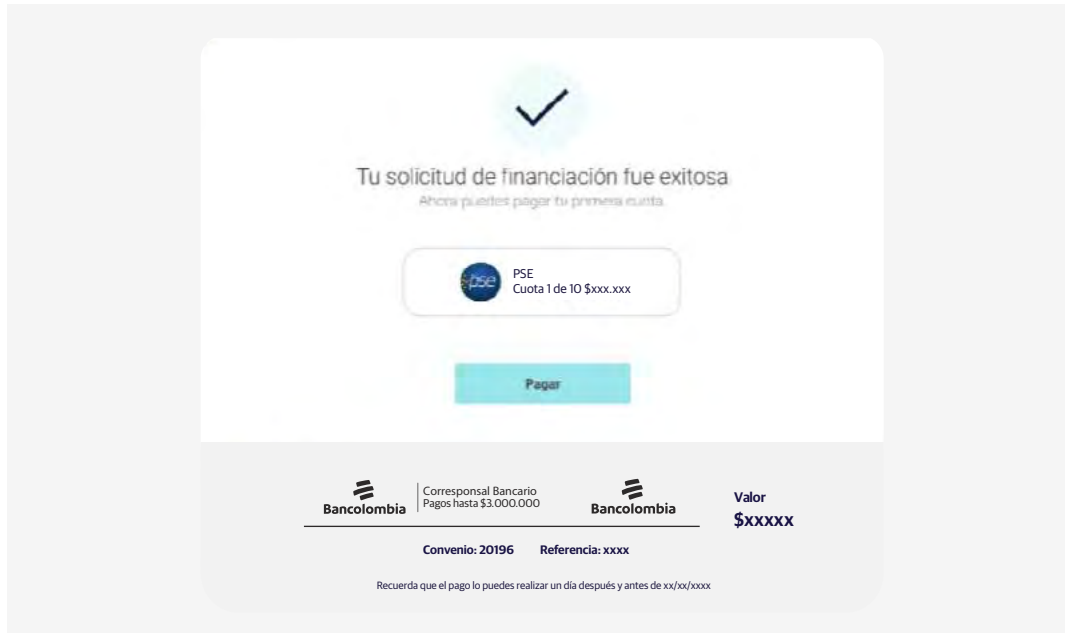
Tu solicitud de financiación fue exitosa

Ahora puedes pagar tu primera cuota.

pse

PSE
Cuota 1 de 10 $xxx.xxx

Pagar

Bancolombia

Corresponsal Bancario
Pagos hasta $3.000.000

Bancolombia

Valor
$xxxxx

Convenio: 20196 Referencia: xxxx

Recuerda que el pago lo puedes realizar un día después y antes de xx/xx/xxxx